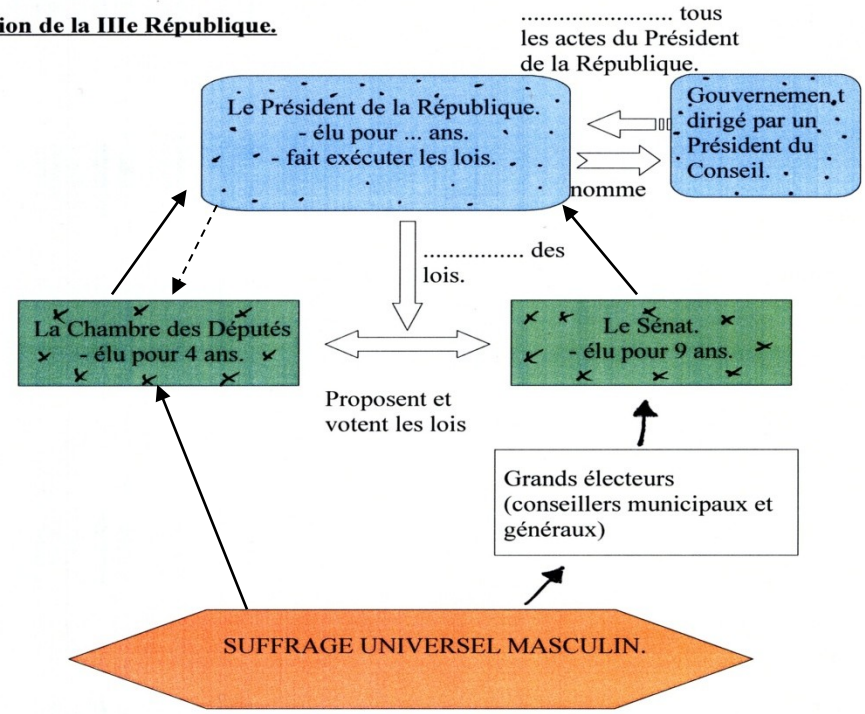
ion de la IIIe République.

...................... tous les actes du Président de la République.

Le Président de la République.
- élu pour ... ans.
- fait exécuter les lois.

Gouvernement dirigé par un Président du Conseil.

nomme

.............. des lois.

La Chambre des Députés
- élu pour 4 ans.

Le Sénat.
- élu pour 9 ans.

Proposent et votent les lois

Grands électeurs (conseillers municipaux et généraux)

SUFFRAGE UNIVERSEL MASCULIN.